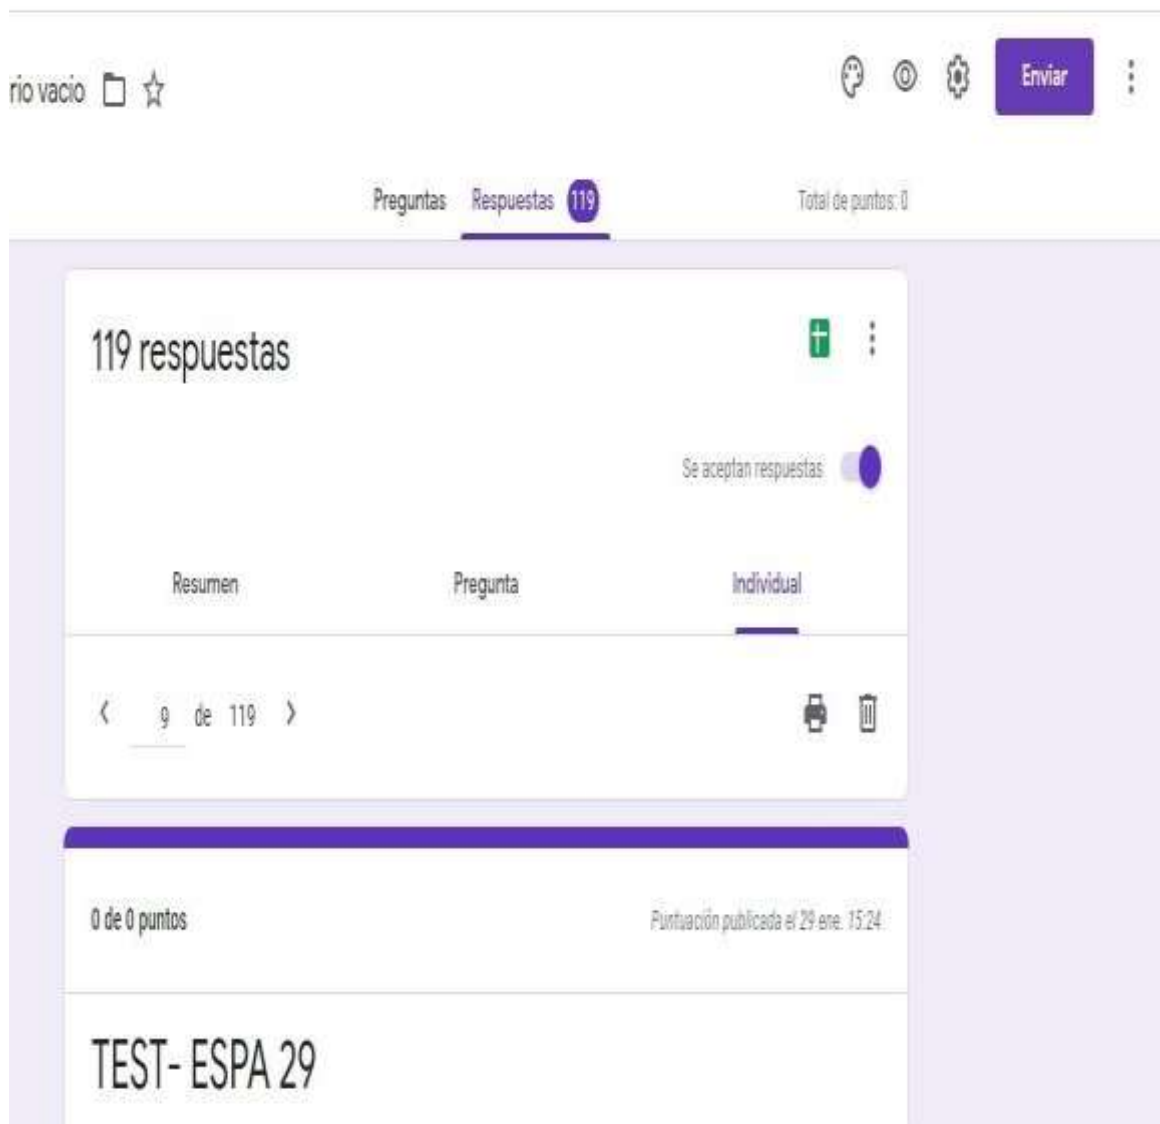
rio vacio

Enviar

Preguntas Respuestas 119 Total de puntos: 0

119 respuestas

Se aceptan respuestas

Resumen Pregunta Individual

9 de 119

0 de 0 puntos

Puntuación publicada el 29 ene. 15:24

TEST- ESPA 29